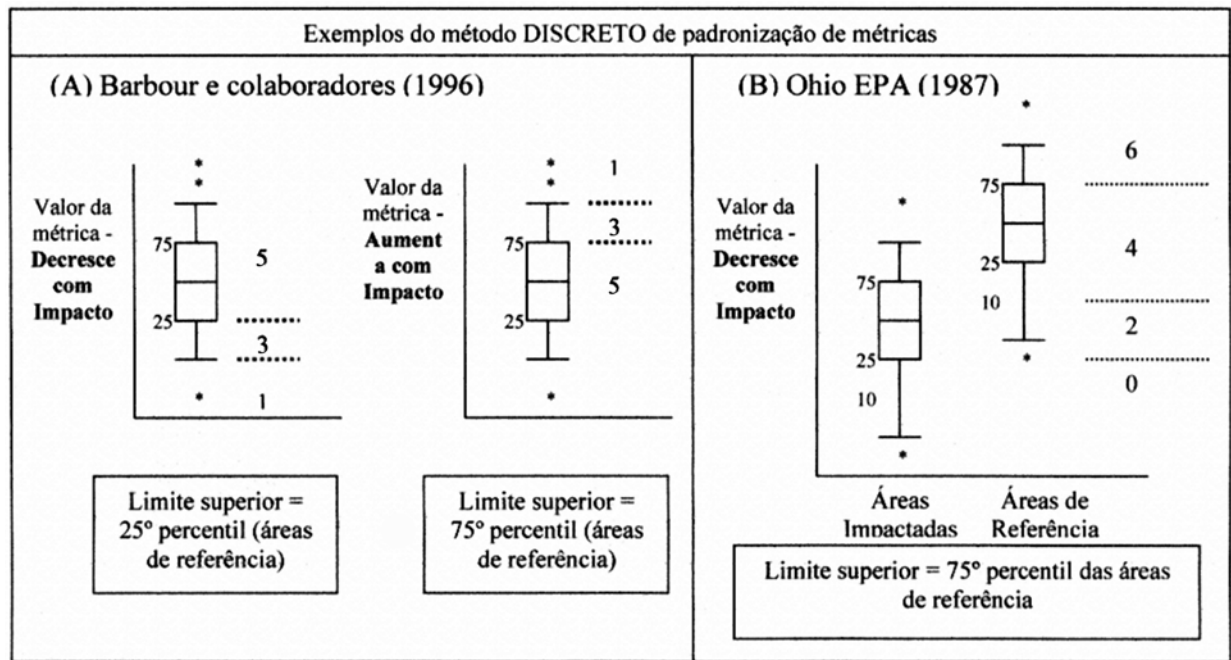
Exemplos do método DISCRETO de padronização de métricas

(A) Barbour e colaboradores (1996)

Valor da métrica - **Decresce com Impacto**

75
25
5
3
1

Valor da métrica - **Aument a com Impacto**

75
25
1
3
5

Limite superior = 25° percentil (áreas de referência)

Limite superior = 75° percentil (áreas de referência)

(B) Ohio EPA (1987)

Valor da métrica - **Decresce com Impacto**

75
25
10
75
25
10
6
4
2
0

Áreas Impactadas

Áreas de Referência

Limite superior = 75° percentil das áreas de referência